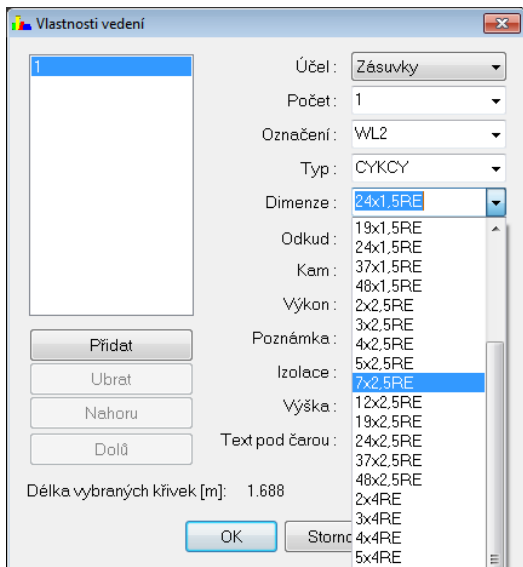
Vlastnosti vedení

1

Účel : Zásuvky
Počet : 1
Označení : WL2
Typ : CYKCY
Dimenze : 24x1,5RE
Odkud :
Kam :
Výkon :
Poznámka :
Izolace :
Výška :
Text pod čarou :

19x1,5RE
24x1,5RE
37x1,5RE
48x1,5RE
2x2,5RE
3x2,5RE
4x2,5RE
5x2,5RE
7x2,5RE
12x2,5RE
19x2,5RE
24x2,5RE
37x2,5RE
48x2,5RE
2x4RE
3x4RE
4x4RE
5x4RE

Přidat
Ubrat
Nahoru
Dolů

Délka vybraných křivek [m]: 1.688

OK
Storno